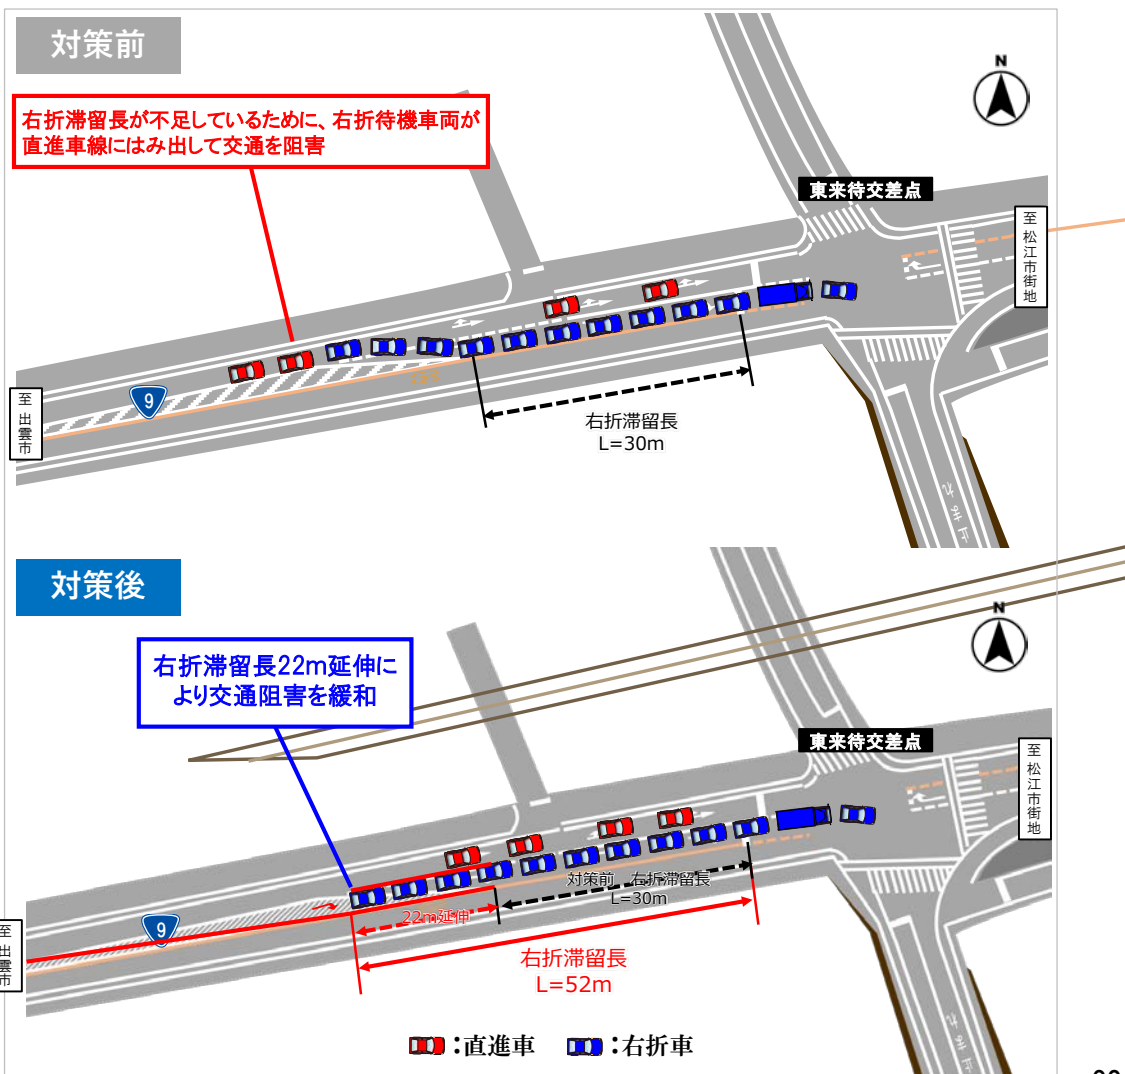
対策前

N

右折滞留長が不足しているために、右折待機車両が直進車線にはみ出して交通を阻害

東来待交差点

至松江市街地

至出雲市

9

右折滞留長
L=30m

対策後

N

右折滞留長22m延伸により交通阻害を緩和

東来待交差点

至松江市街地

至出雲市

9

対策前 右折滞留長
L=30m

22m延伸

右折滞留長
L=52m

:直進車 :右折車